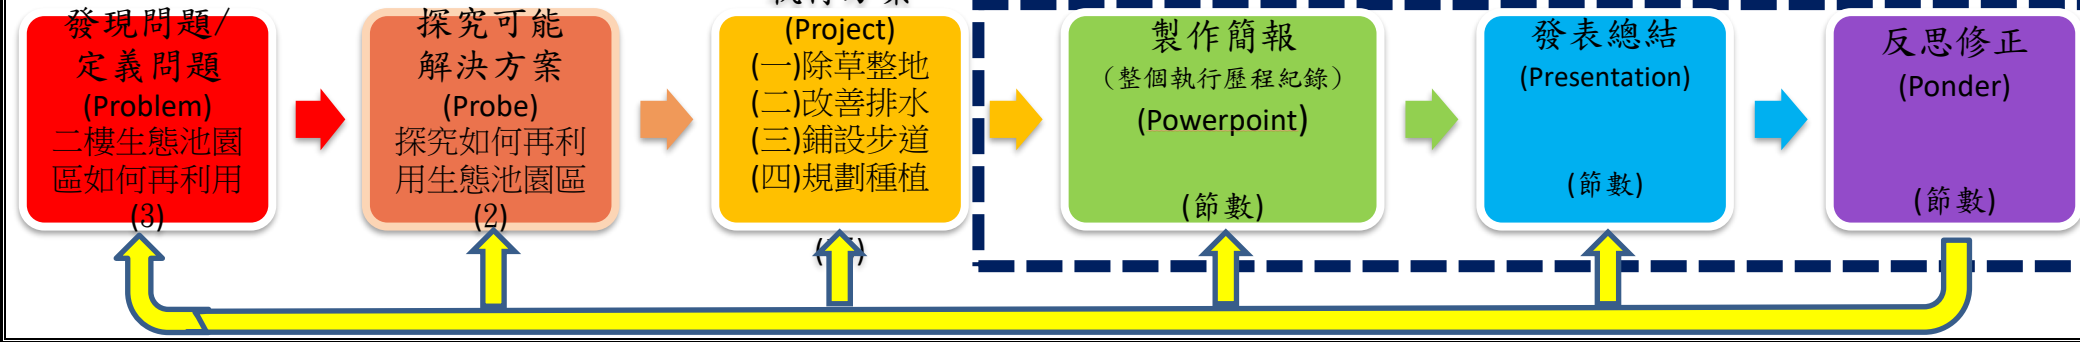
發現問題/
定義問題
(Problem)
二樓生態池園區如何再利用
(3)

探究可能
解決方案
(Probe)
探究如何再利用生態池園區
(2)

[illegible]
(Project)
(一)除草整地
(二)改善排水
(三)鋪設步道
(四)規劃種植
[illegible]

製作簡報
(整個執行歷程紀錄)
(Powerpoint)
(節數)

發表總結
(Presentation)
(節數)

反思修正
(Ponder)
(節數)